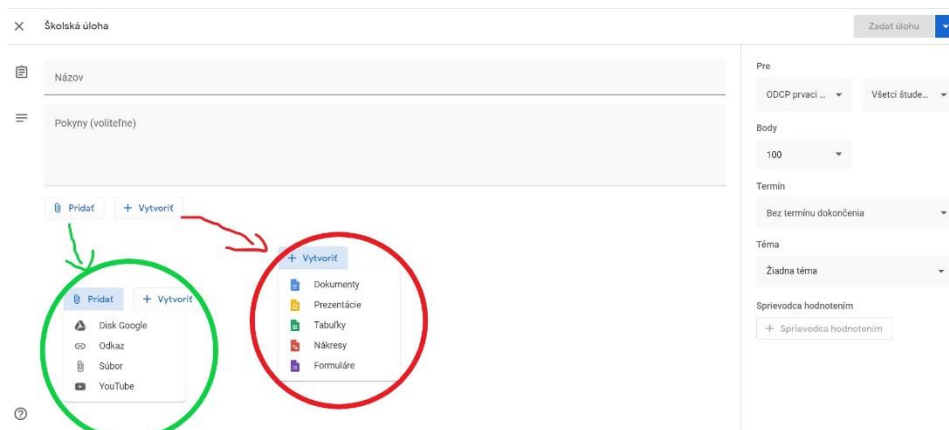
Školská úloha

Zadať úlohu

Názov

Pokyny (voliteľne)

Pridať

+ Vytvoriť

+ Vytvoriť

Dokumenty

Prezentácie

Tabuľky

Nákresy

Formuláre

Pridať

+ Vytvoriť

Disk Google

Odkaz

Súbor

YouTube

Pre

ODCP prvaci ...

Všetci štude...

Body

100

Termín

Bez termínu dokončenia

Téma

Žiadna téma

Sprievodca hodnotením

+ Sprievodca hodnotením